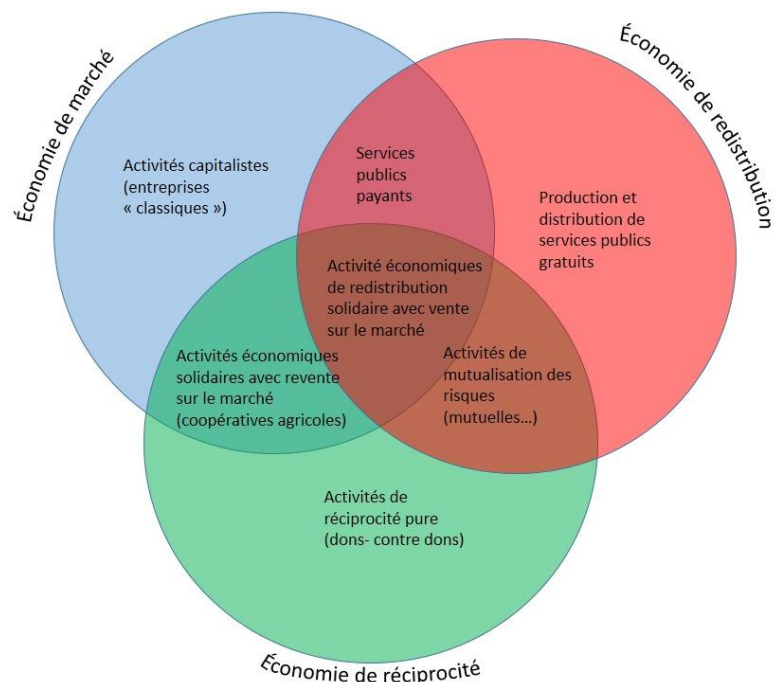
Économie de marché

Économie de redistribution

Activités capitalistes (entreprises « classiques »)

Services publics payants

Production et distribution de services publics gratuits

Activité économiques de redistribution solidaire avec vente sur le marché

Activités économiques solidaires avec revente sur le marché (coopératives agricoles)

Activités de mutualisation des risques (mutuelles…)

Activités de réciprocité pure (dons- contre dons)

Économie de réciprocité